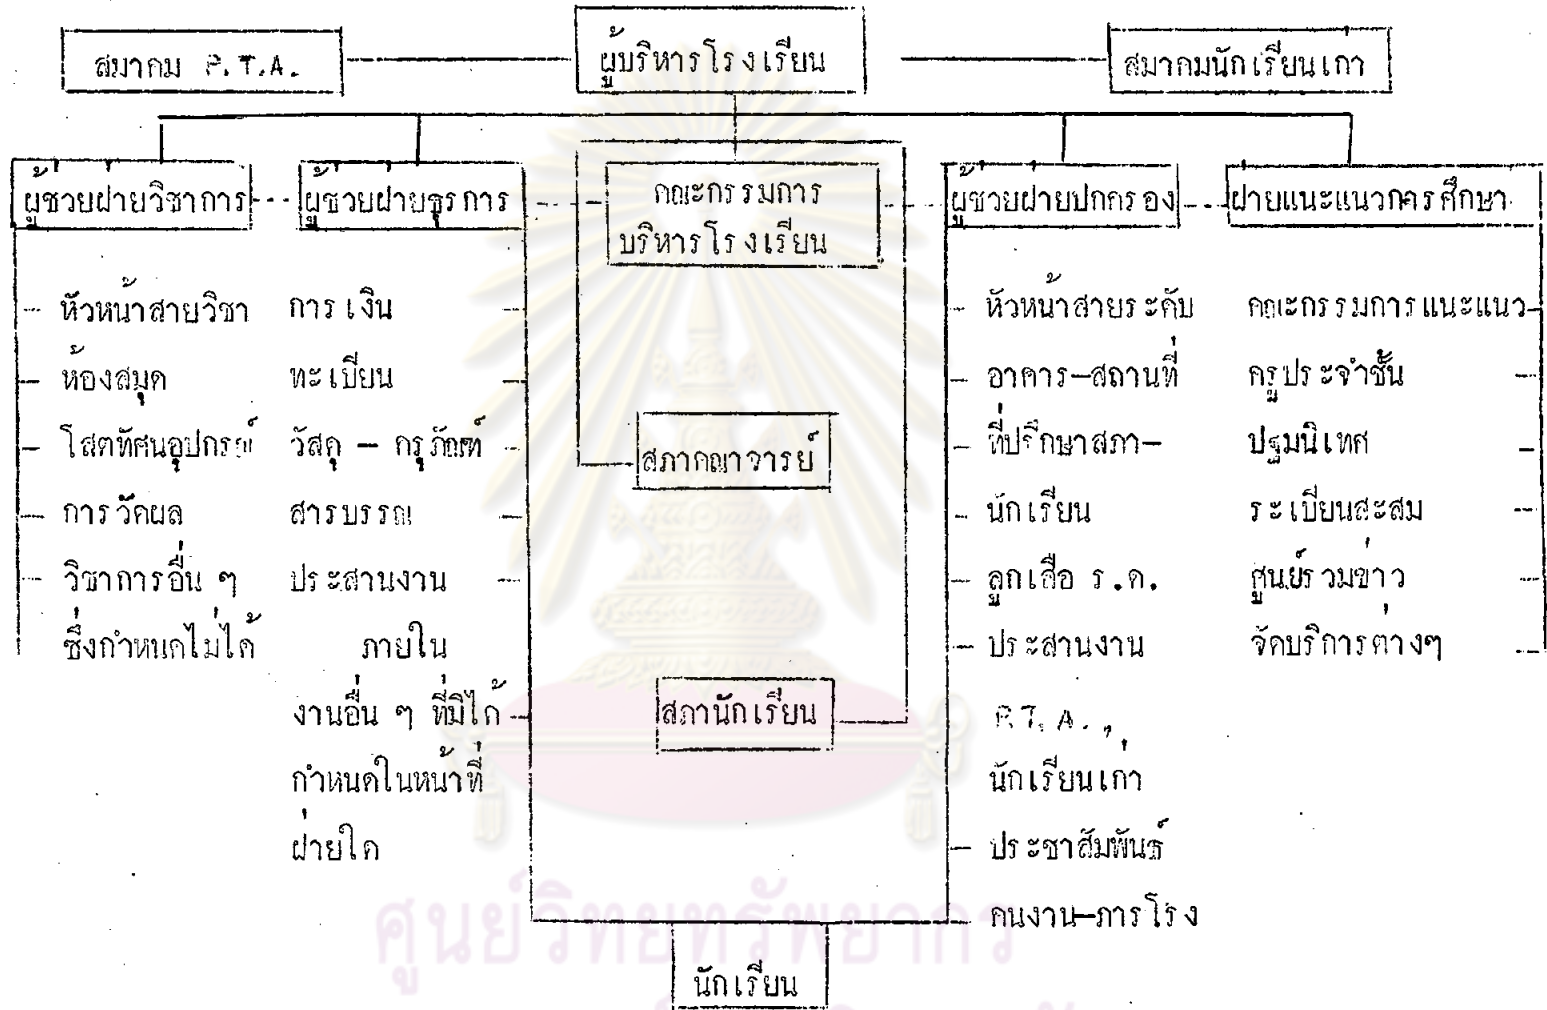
สมาคม P.T.A.

ผู้บริหารโรงเรียน

สมาคมนักเรียนเกา

ผู้ช่วยฝ่ายวิชาการ

ผู้ช่วยฝ่ายธุรการ

คณะกรรมการบริหารโรงเรียน

ผู้ช่วยฝ่ายปกครอง

ฝ่ายแนะแนวการศึกษา

หัวหน้าสายวิชา
ห้องสมุด
โสตทัศนอุปกรณ์
การวัดผล
วิชาการอื่น ๆ ซึ่งกำหนดไม่ได้

การเงิน
ทะเบียน
วัสดุ – ครุภัณฑ์
สารบรรณ
ประสานงานภายใน
งานอื่น ๆ ที่มิได้กำหนดในหน้าที่ฝ่ายใด

สภาคณาจารย์

สภานักเรียน

หัวหน้าสายระดับ
อาคาร–สถานที่
ที่ปรึกษาสภา–นักเรียน
ลูกเสือ ร.ด.
ประสานงาน P.T.A., นักเรียนเกา
ประชาสัมพันธ์
คนงาน–ภารโรง

คณะกรรมการแนะแนว
ครูประจำชั้น
ปฐมนิเทศ
ระเบียนสะสม
ศูนย์รวมข่าว
จัดบริการต่างๆ

นักเรียน

ศูนย์วิทยทรัพยากร